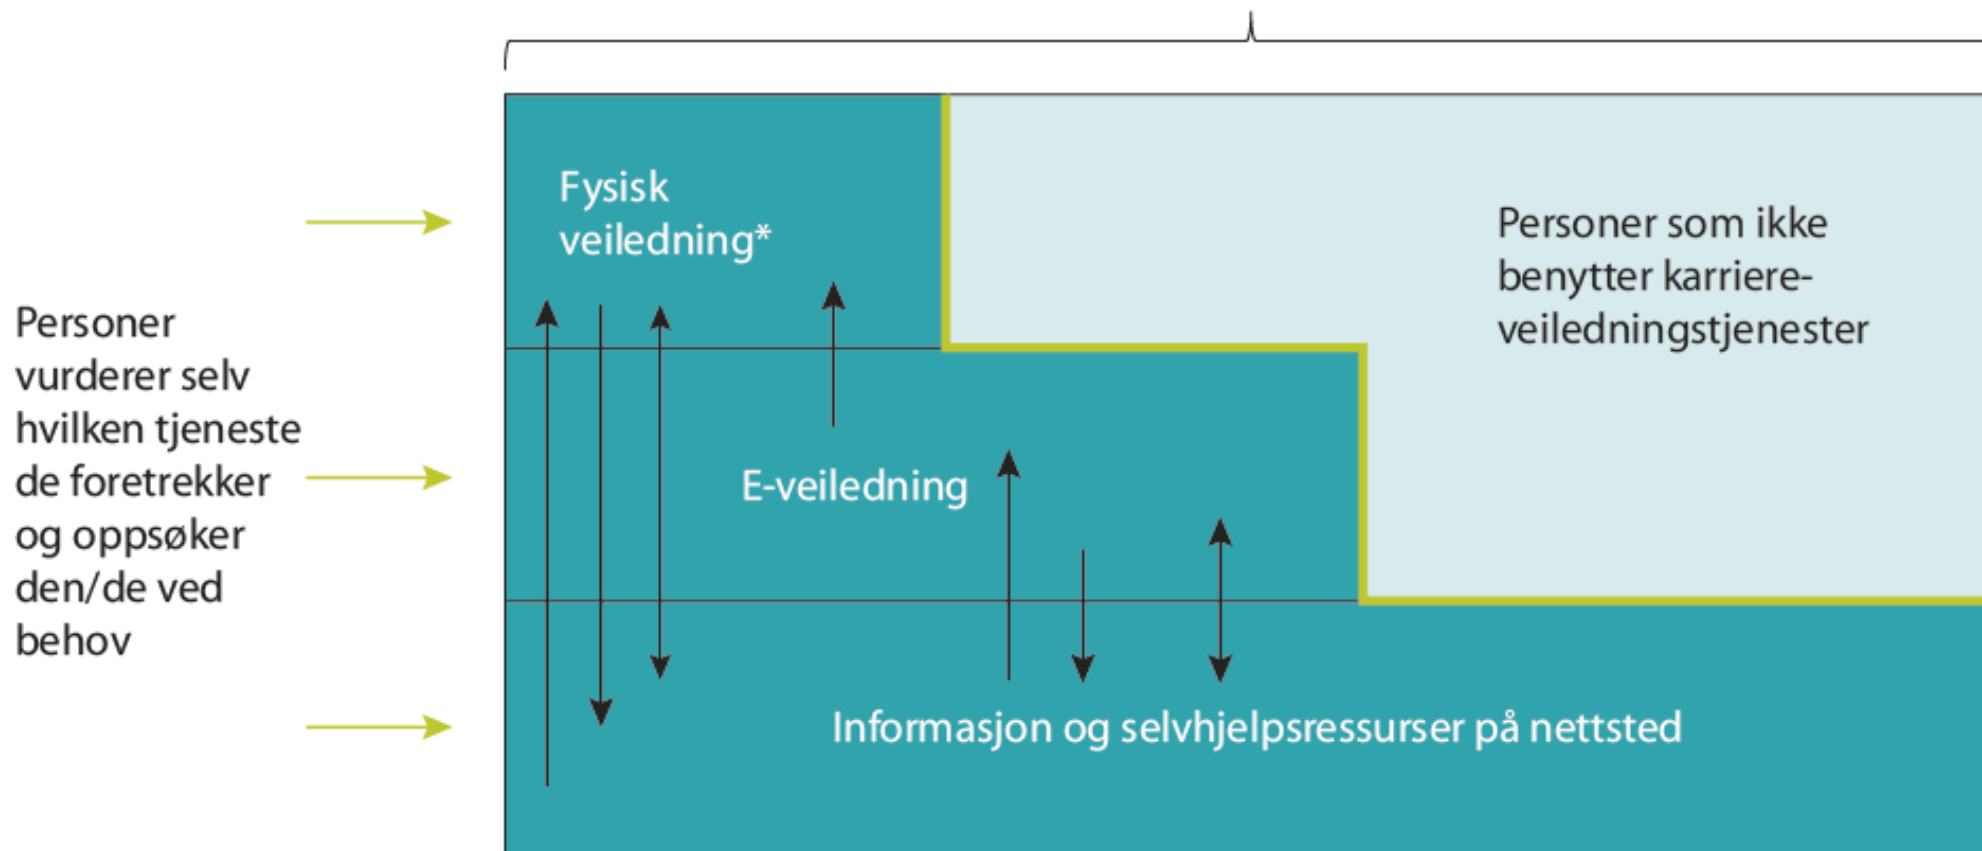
Personer vurderer selv hvilken tjeneste de foretrekker og oppsøker den/de ved behov

Fysisk veiledning*

Personer som ikke benytter karriereveiledningstjenester

E-veiledning

Informasjon og selvhjelpsressurser på nettsted